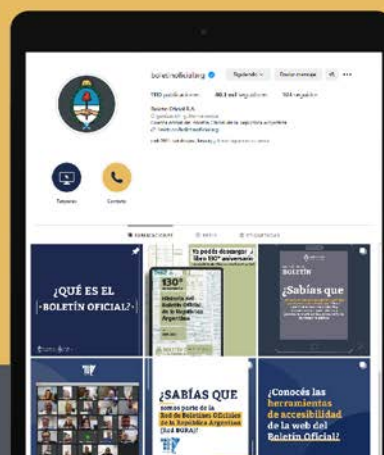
boletinoficialarg Siguiendo Enviar mensaje

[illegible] publicaciones 46,1 mil seguidores 104 seguidos

Boletín Oficial RA

Cuenta oficial del Boletín Oficial de la República Argentina

Tutoriales Contacto

PUBLICACIONES REELS ETIQUETADAS

¿QUÉ ES EL «BOLETÍN OFICIAL?»

Ya podés descargar el libro 130° aniversario

130° aniversario

Historia del Boletín Oficial de la República Argentina

BOLETÍN

¿Sabías que

¿SABÍAS QUE somos parte de la Red de Boletines Oficiales de la República Argentina (Red BORA)?

¿Conocés las herramientas de accesibilidad de la web del Boletín Oficial?